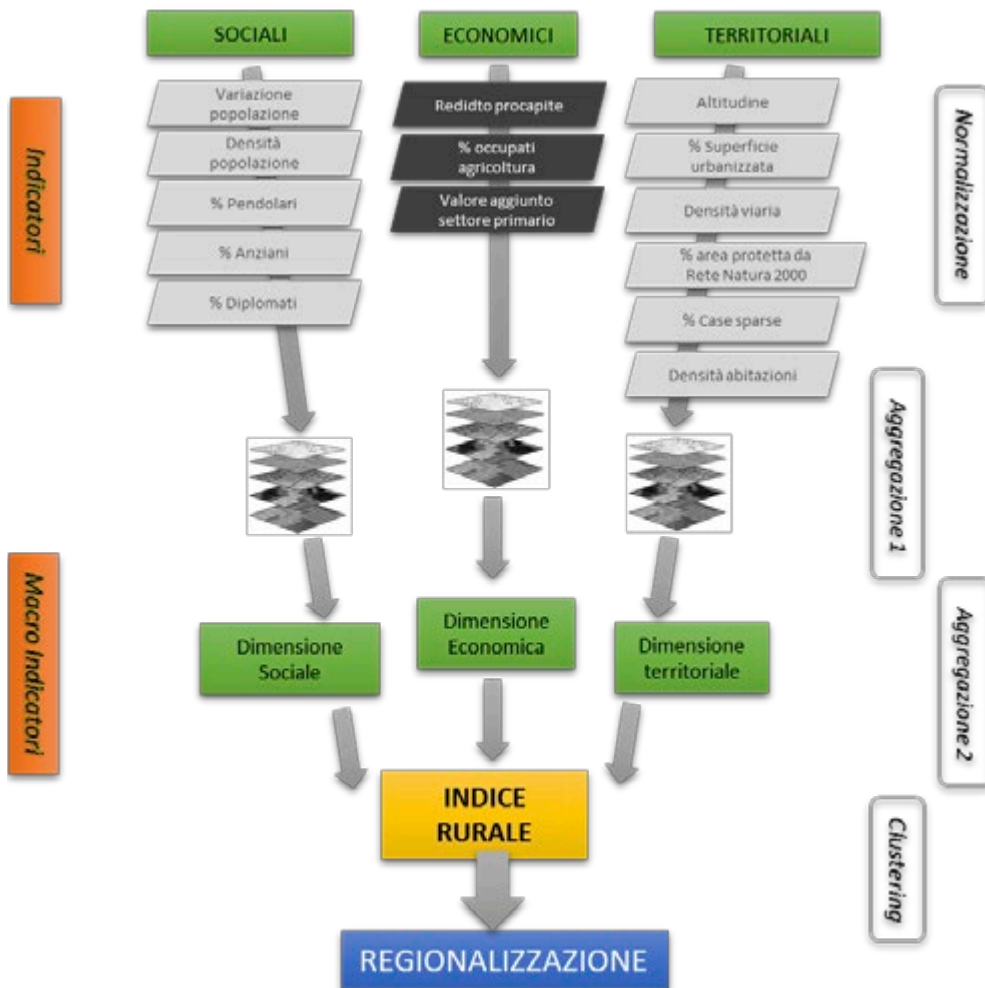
SOCIALI

ECONOMICI

TERRITORIALI

Indicatori

Variazione popolazione

Densità popolazione

% Pendolari

% Anziani

% Diplomati

Redidto procapite

% occupati agricoltura

Valore aggiunto settore primario

Altitudine

% Superficie urbanizzata

Densità viaria

% area protetta da Rete Natura 2000

% Case sparse

Densità abitazioni

Normalizzazione

Aggregazione 1

Macro Indicatori

Dimensione Sociale

Dimensione Economica

Dimensione territoriale

Aggregazione 2

INDICE RURALE

Clustering

REGIONALIZZAZIONE